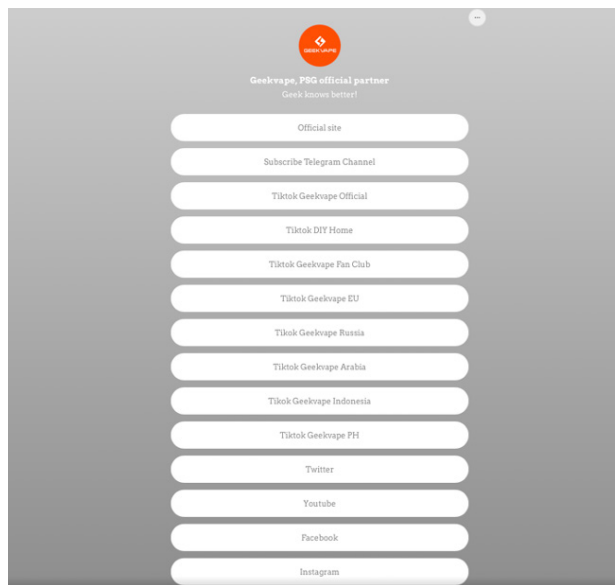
...

GEEKVAPE

Geekvape, PSG official partner
Geek knows better!

Official site

Subscribe Telegram Channel

Tiktok Geekvape Official

Tiktok DIY Home

Tiktok Geekvape Fan Club

Tiktok Geekvape EU

Tikok Geekvape Russia

Tiktok Geekvape Arabia

Tikok Geekvape Indonesia

Tiktok Geekvape PH

Twitter

Youtube

Facebook

Instagram